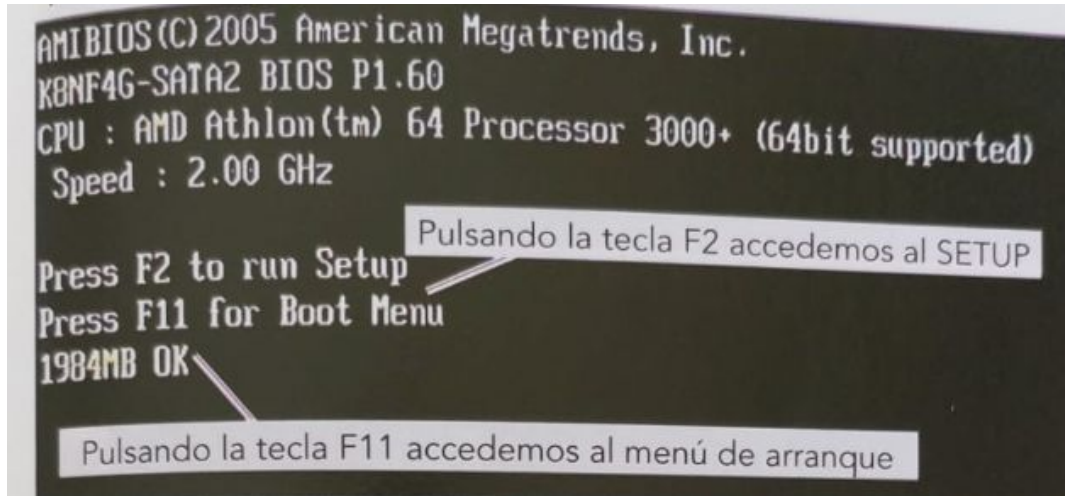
AMIBIOS(C)2005 American Megatrends, Inc.
K8NF4G-SATA2 BIOS P1.60
CPU : AMD Athlon(tm) 64 Processor 3000+ (64bit supported)
Speed : 2.00 GHz

Pulsando la tecla F2 accedemos al SETUP

Press F2 to run Setup
Press F11 for Boot Menu
1984MB OK

Pulsando la tecla F11 accedemos al menú de arranque